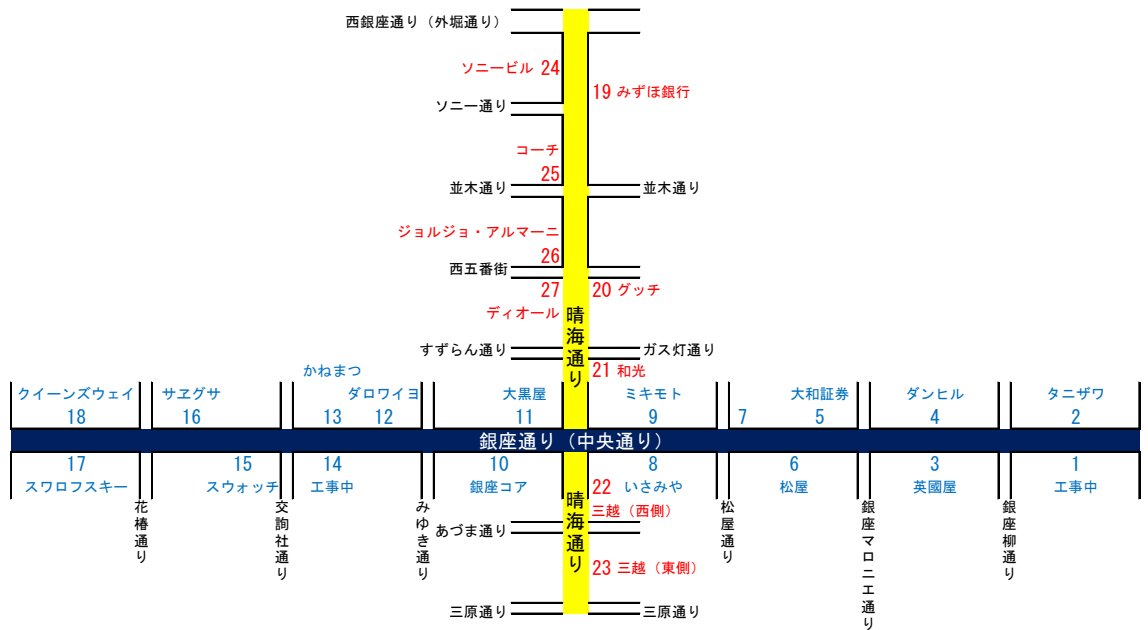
西銀座通り（外堀通り）

ソニービル 24
19 みずほ銀行
ソニー通り
コーチ
25
並木通り
並木通り
ジョルジョ・アルマーニ
26
西五番街
27
20 グッチ
ディオール
晴海通り
すずらん通り
ガス灯通り
21 和光
かねまつ

| クイーンズウェイ 18 | サエグサ 16 | ダロワイヨ 13 12 | 大黒屋 11 | ミキモト 9 | 7 大和証券 5 | ダンヒル 4 | タニザワ 2 |

銀座通り（中央通り）

| 17 スワロフスキー | 15 スウォッチ | 14 工事中 | 10 銀座コア | 8 いさみや | 6 松屋 | 3 英國屋 | 1 工事中 |

花椿通り
交詢社通り
みゆき通り
晴海通り
22
三越（西側）
松屋通り
銀座マロニエ通り
銀座柳通り
あづま通り
23 三越（東側）
三原通り
三原通り